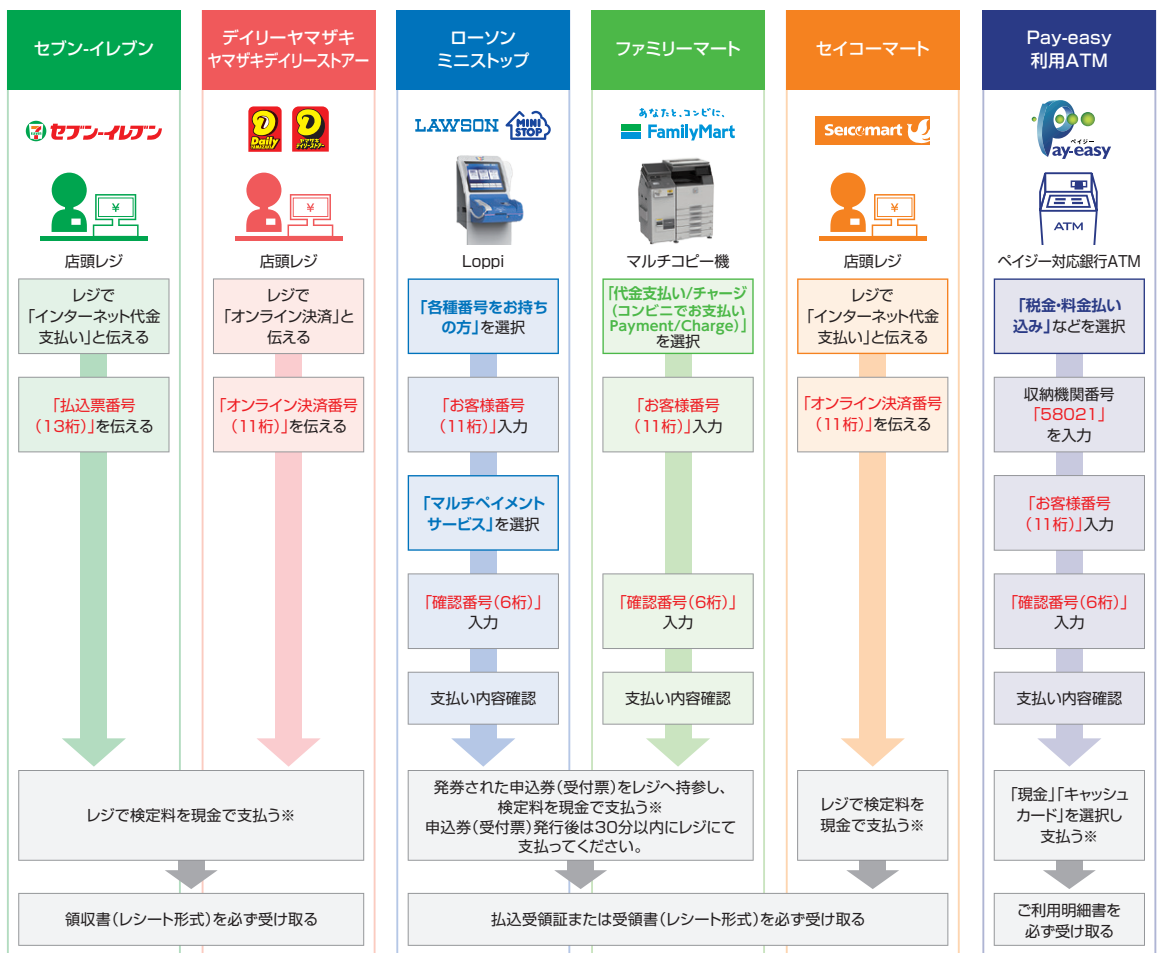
セブン-イレブン

セブン-イレブン

¥

店頭レジ

レジで「インターネット代金支払い」と伝える

「払込票番号（13桁）」を伝える

デイリーヤマザキ
ヤマザキデイリーストアー

Daily

¥

店頭レジ

レジで「オンライン決済」と伝える

「オンライン決済番号（11桁）」を伝える

レジで検定料を現金で支払う※

領収書（レシート形式）を必ず受け取る

ローソン
ミニストップ

LAWSON MINI STOP

Loppi

「各種番号をお持ちの方」を選択

「お客様番号（11桁）」入力

「マルチペイメントサービス」を選択

「確認番号（6桁）」入力

支払い内容確認

ファミリーマート

あなたと、コンビに、 FamilyMart

マルチコピー機

「代金支払い/チャージ（コンビニでお支払いPayment/Charge）」を選択

「お客様番号（11桁）」入力

「確認番号（6桁）」入力

支払い内容確認

発券された申込券（受付票）をレジへ持参し、検定料を現金で支払う※
申込券（受付票）発行後は30分以内にレジにて支払ってください。

払込受領証または受領書（レシート形式）を必ず受け取る

セイコーマート

Seicomart

¥

店頭レジ

レジで「インターネット代金支払い」と伝える

「オンライン決済番号（11桁）」を伝える

レジで検定料を現金で支払う※

Pay-easy
利用ATM

ペイジー Pay-easy

ATM

ペイジー対応銀行ATM

「税金・料金払い込み」などを選択

収納機関番号「58021」を入力

「お客様番号（11桁）」入力

「確認番号（6桁）」入力

支払い内容確認

「現金」「キャッシュカード」を選択し支払う※

ご利用明細書を必ず受け取る